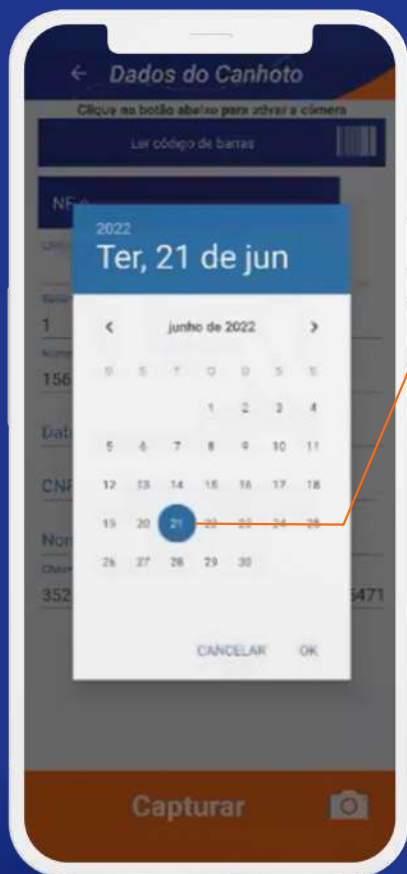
← Dados do Canhoto

Clique no botão abaixo para ativar a câmera

Ler código de barras

NF-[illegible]

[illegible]

1

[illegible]

156

Dat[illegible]

CNI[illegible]

Non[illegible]

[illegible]

352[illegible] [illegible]5471

2022

Ter, 21 de jun

< junho de 2022 >

| D | S | T | Q | Q | S | S |
|---|---|---|---|---|---|---|
| | | | 1 | 2 | 3 | 4 |
| 5 | 6 | 7 | 8 | 9 | 10 | 11 |
| 12 | 13 | 14 | 15 | 16 | 17 | 18 |
| 19 | 20 | 21 | 22 | 23 | 24 | 25 |
| 26 | 27 | 28 | 29 | 30 | | |

CANCELAR OK

Capturar